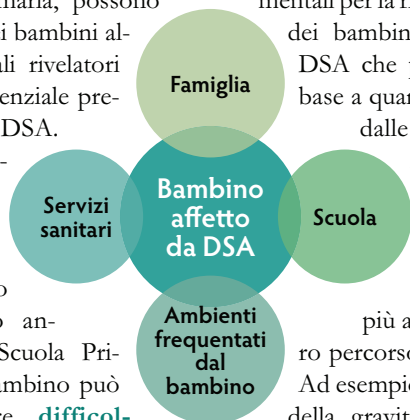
aiutarla, possono
i bambini al-
ali rivelatori
enziale pre-
DSA.

o
o an-
Scuola Pri-
ambino può
e difficol-

mentali per la
dei bambin
DSA che
base a quar
dalle

più a
ro percorso
Ad esempio
della gravi

Famiglia

Servizi sanitari

Bambino affetto da DSA

Scuola

Ambienti frequentati dal bambino